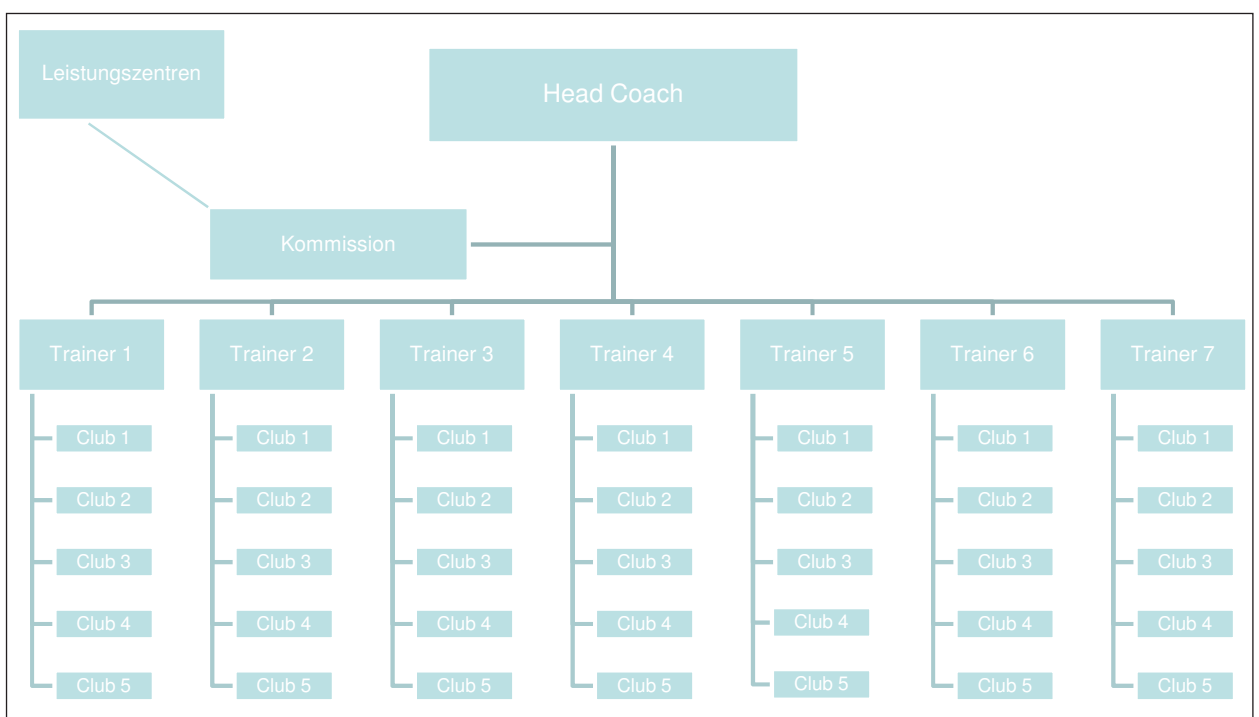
Leistungszentren

Head Coach

Kommission

Trainer 1
Club 1
Club 2
Club 3
Club 4
Club 5

Trainer 2
Club 1
Club 2
Club 3
Club 4
Club 5

Trainer 3
Club 1
Club 2
Club 3
Club 4
Club 5

Trainer 4
Club 1
Club 2
Club 3
Club 4
Club 5

Trainer 5
Club 1
Club 2
Club 3
Club 4
Club 5

Trainer 6
Club 1
Club 2
Club 3
Club 4
Club 5

Trainer 7
Club 1
Club 2
Club 3
Club 4
Club 5